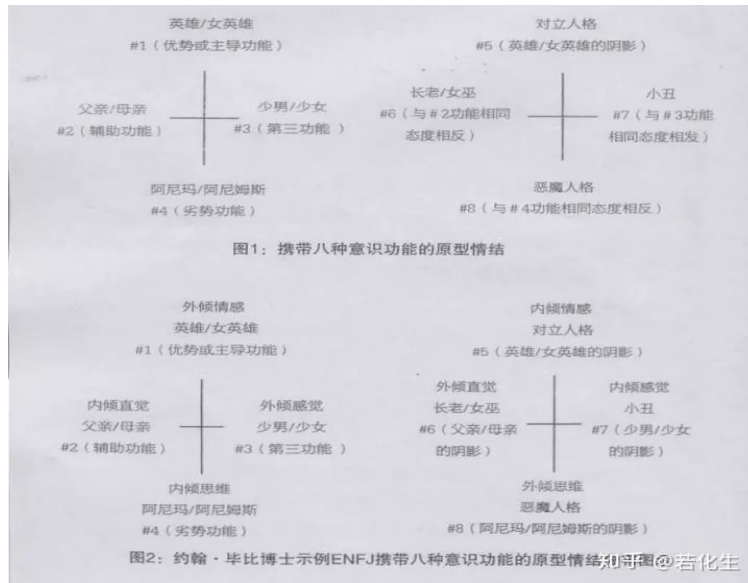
英雄/女英雄
#1（优势或主导功能）

父亲/母亲
#2（辅助功能）

少男/少女
#3（第三功能）

阿尼玛/阿尼姆斯
#4（劣势功能）

对立人格
#5（英雄/女英雄的阴影）

长老/女巫
#6（与#2功能相同态度相反）

小丑
#7（与#3功能相同态度相发）

恶魔人格
#8（与#4功能相同态度相反）

图1：携带八种意识功能的原型情结

外倾情感
英雄/女英雄
#1（优势或主导功能）

内倾直觉
父亲/母亲
#2（辅助功能）

外倾感觉
少男/少女
#3（第三功能）

内倾思维
阿尼玛/阿尼姆斯
#4（劣势功能）

内倾情感
对立人格
#5（英雄/女英雄的阴影）

外倾直觉
长老/女巫
#6（父亲/母亲的阴影）

内倾感觉
小丑
#7（少男/少女的阴影）

外倾思维
恶魔人格
#8（阿尼玛/阿尼姆斯的阴影）

图2：约翰·毕比博士示例ENFJ携带八种意识功能的原型情结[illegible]

知乎 @若化生